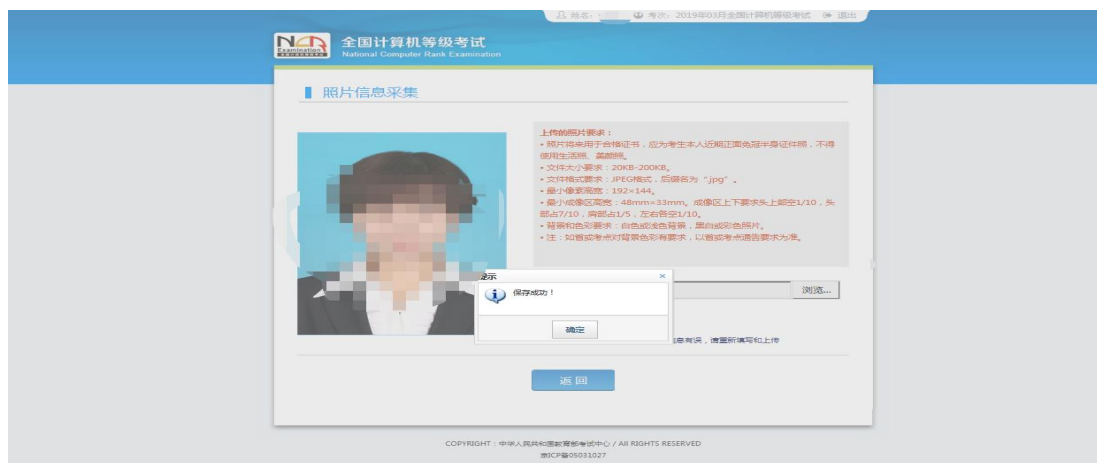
姓名：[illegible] 考次：2019年03月全国计算机等级考试 退出

NCRE Examination

全国计算机等级考试
National Computer Rank Examination

照片信息采集

上传的照片要求：
• 照片将来用于合格证书，应为考生本人近期正面免冠半身证件照，不得使用生活照、艺術照。
• 文件大小要求：20KB-200KB。
• 文件格式要求：JPEG格式，后缀名为“jpg”。
• 最小像素高宽：192×144。
• 最小成像区高宽：48mm×33mm，成像区上下要求头上部空1/10，头部占7/10，肩部占1/5，左右各空1/10。
• 背景和色彩要求：白色或浅色背景，黑白或彩色照片。
• 注：如省级考点对背景色彩有要求，以省级考点通告要求为准。

提示 ×
保存成功！
确定

浏览...

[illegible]息有误，请重新填写和上传

返回

COPYRIGHT：中华人民共和国教育部考试中心 / All RIGHTS RESERVED
京ICP备05031027